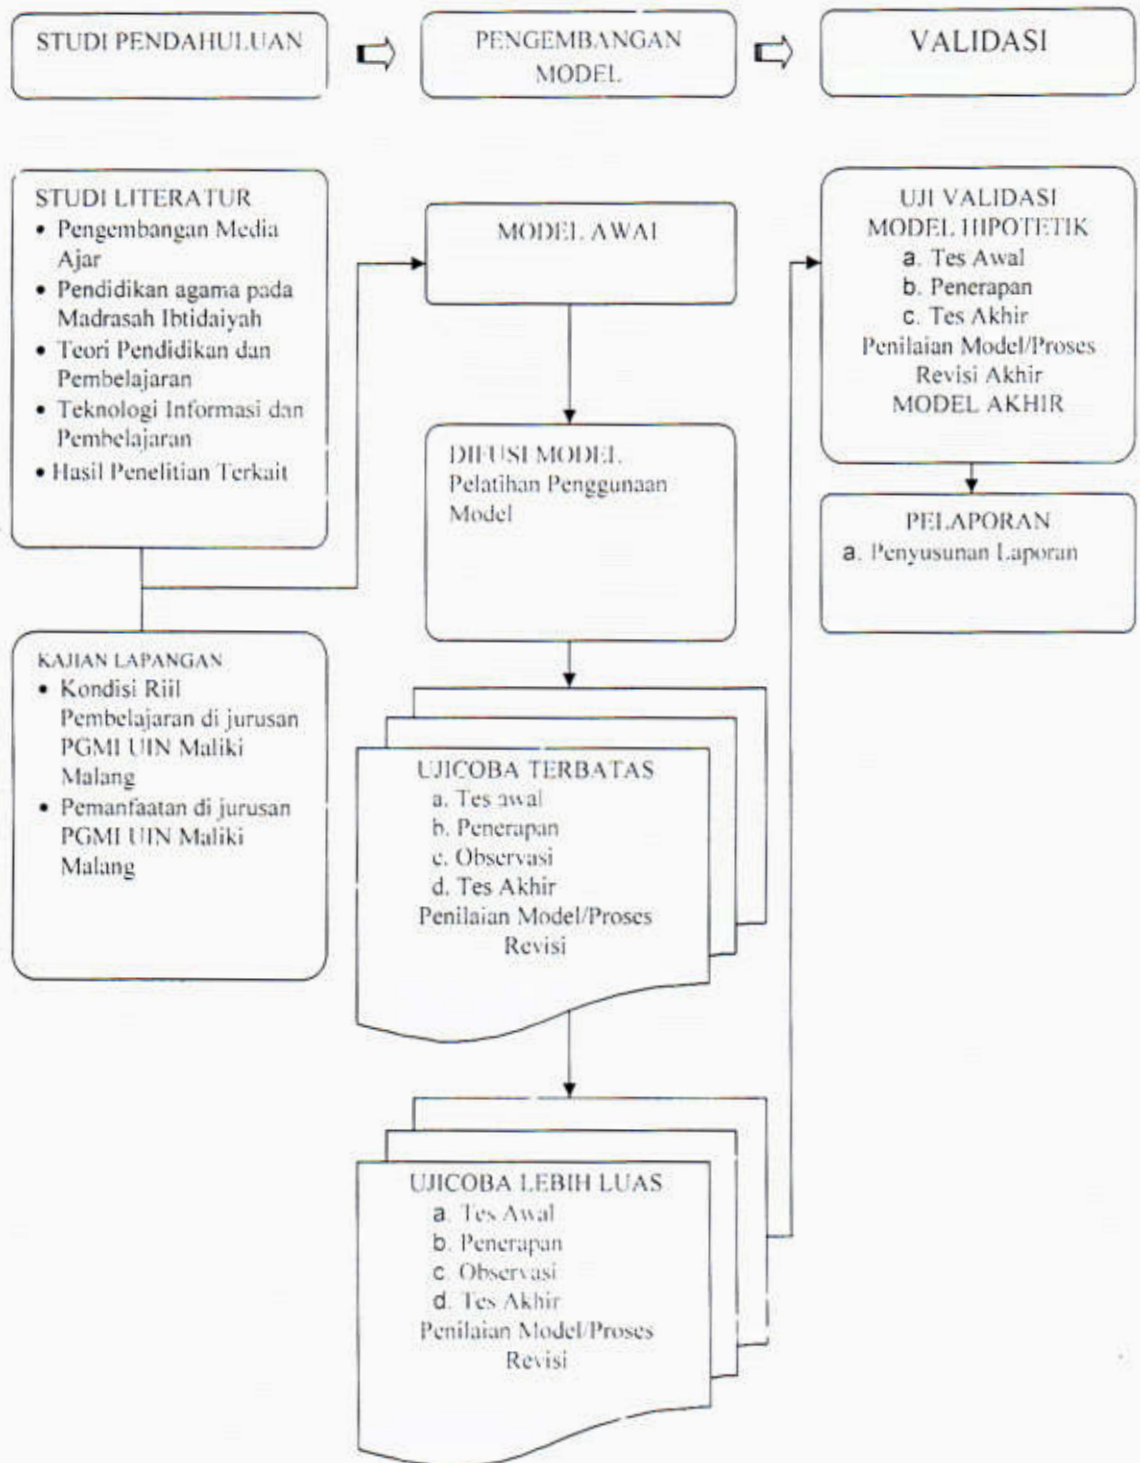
STUDI PENDAHULUAN

PENGEMBANGAN MODEL

VALIDASI

STUDI LITERATUR
• Pengembangan Media Ajar
• Pendidikan agama pada Madrasah Ibtidaiyah
• Teori Pendidikan dan Pembelajaran
• Teknologi Informasi dan Pembelajaran
• Hasil Penelitian Terkait

KAJIAN LAPANGAN
• Kondisi Riil Pembelajaran di jurusan PGMI UIN Maliki Malang
• Pemanfaatan di jurusan PGMI UIN Maliki Malang

MODEL AWAL

DIFUSI MODEL
Pelatihan Penggunaan Model

UJICOBA TERBATAS
a. Tes awal
b. Penerapan
c. Observasi
d. Tes Akhir
Penilaian Model/Proses
Revisi

UJICOBA LEBIH LUAS
a. Tes Awal
b. Penerapan
c. Observasi
d. Tes Akhir
Penilaian Model/Proses
Revisi

UJI VALIDASI MODEL HIPOTETIK
a. Tes Awal
b. Penerapan
c. Tes Akhir
Penilaian Model/Proses
Revisi Akhir
MODEL AKHIR

PELAPORAN
a. Penyusunan Laporan